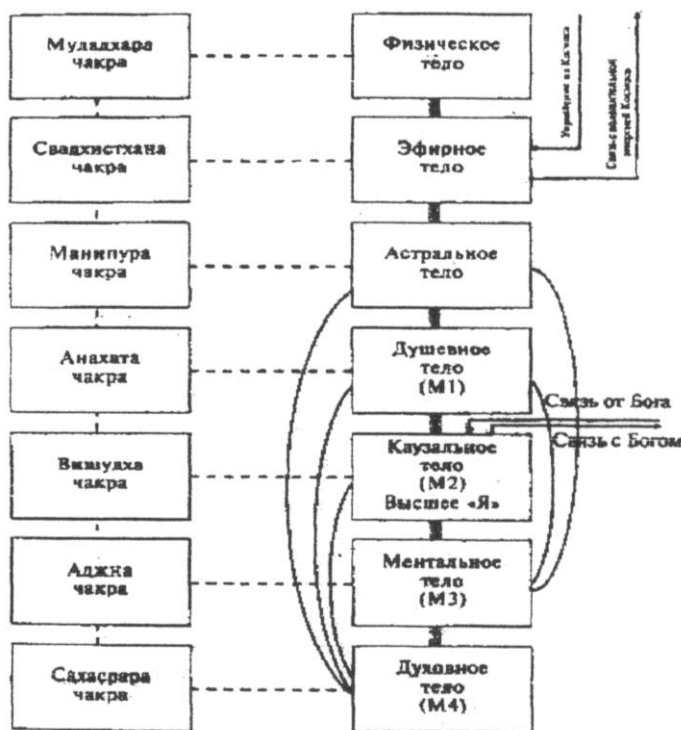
Муладхара чакра

Свадхистхана чакра

Манипура чакра

Анахата чакра

Вишудха чакра

Аджна чакра

Сахасрара чакра

Физическое тело

Эфирное тело

Астральное тело

Душевное тело (М1)

Каузальное тело (М2) Высшее «Я»

Ментальное тело (М3)

Духовное тело (М4)

Управление из Космоса

Связь с космическими энергией Космоса

Связь от Бога

Связь с Богом